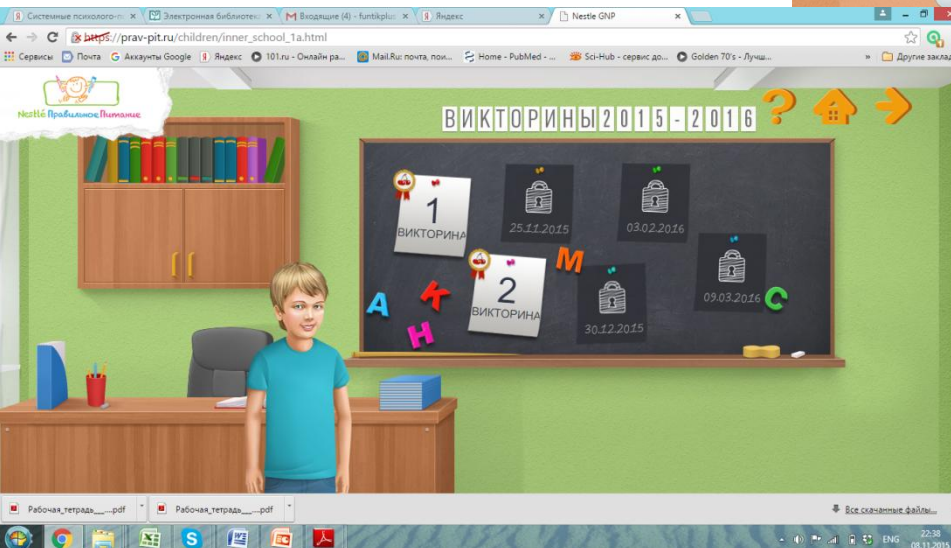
Системные психолого-п
Электронная библиотек
Входящие (4) - funtikplu
Яндекс
Nestle GNP

https://prav-pit.ru/children/inner_school_1a.html

Сервисы
Почта
Аккаунты Google
Яндекс
101.ru - Онлайн ра...
Mail.Ru: почта, пои...
Home - PubMed - ...
Sci-Hub - сервис до...
Golden 70's - Лучш...
Другие заклад

Nestle Правильное Питание

ВИКТОРИНЫ 2015 - 2016

?

1
ВИКТОРИНА

25.11.2015

03.02.2016

2
ВИКТОРИНА

30.12.2015

09.03.2016

М
А
К
Н
С

Рабочая_тетрадь_....pdf
Рабочая_тетрадь_....pdf
Все скачанные файлы...

ENG
22:38
08.11.2016